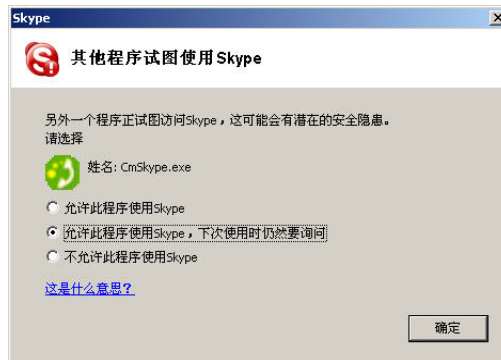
Skype

其他程序试图使用Skype

另外一个程序正试图访问Skype，这可能会有潜在的安全隐患。
请选择

姓名: CmSkype.exe

允许此程序使用Skype
允许此程序使用Skype，下次使用时仍然要询问
不允许此程序使用Skype

这是什么意思?

确定